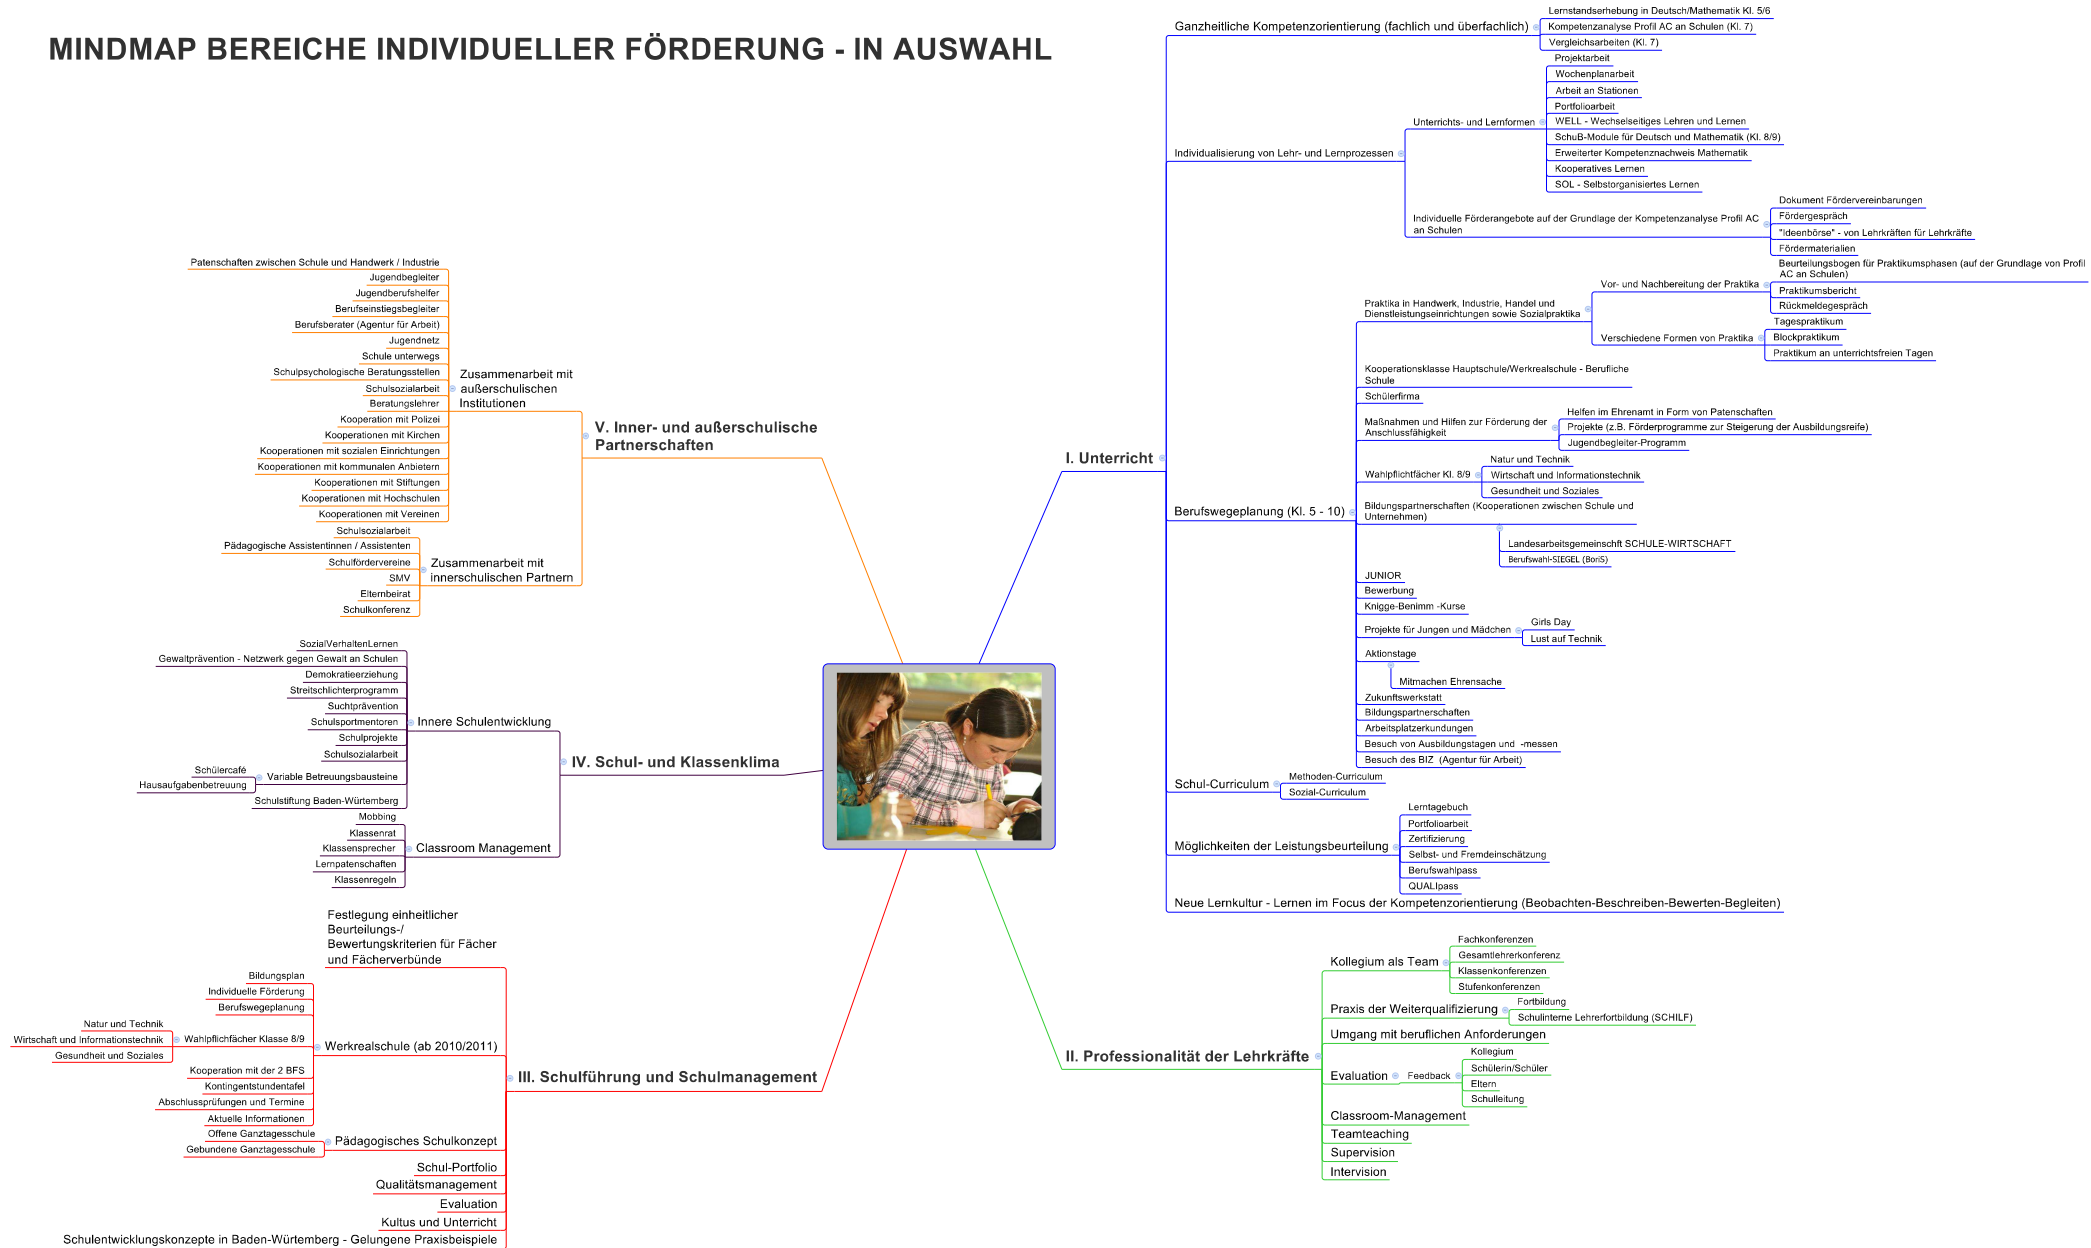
MINDMAP BEREICHE INDIVIDUELLER FÖRDERUNG - IN AUSWAHL

I. Unterricht

Ganzheitliche Kompetenzorientierung (fachlich und überfachlich)
Lernstandserhebung in Deutsch/Mathematik Kl. 5/6
Kompetenzanalyse Profil AC an Schulen (Kl. 7)
Vergleichsarbeiten (Kl. 7)

Individualisierung von Lehr- und Lernprozessen
Unterrichts- und Lernformen
Projektarbeit
Wochenplanarbeit
Arbeit an Stationen
Portfolioarbeit
WELL - Wechselseitiges Lehren und Lernen
SchuB-Module für Deutsch und Mathematik (Kl. 8/9)
Erweiterter Kompetenznachweis Mathematik
Kooperatives Lernen
SOL - Selbstorganisiertes Lernen
Individuelle Förderangebote auf der Grundlage der Kompetenzanalyse Profil AC an Schulen
Dokument Fördervereinbarungen
Fördergespräch
"Ideenbörse" - von Lehrkräften für Lehrkräfte
Fördermaterialien

Berufswegeplanung (Kl. 5 - 10)
Praktika in Handwerk, Industrie, Handel und Dienstleistungseinrichtungen sowie Sozialpraktika
Vor- und Nachbereitung der Praktika
Beurteilungsbogen für Praktikumsphasen (auf der Grundlage von Profil AC an Schulen)
Praktikumsbericht
Rückmeldegespräch
Verschiedene Formen von Praktika
Tagespraktikum
Blockpraktikum
Praktikum an unterrichtsfreien Tagen
Kooperationsklasse Hauptschule/Werkrealschule - Berufliche Schule
Schülerfirma
Maßnahmen und Hilfen zur Förderung der Anschlussfähigkeit
Helfen im Ehrenamt in Form von Patenschaften
Projekte (z.B. Förderprogramme zur Steigerung der Ausbildungsreife)
Jugendbegleiter-Programm
Wahlpflichtfächer Kl. 8/9
Natur und Technik
Wirtschaft und Informationstechnik
Gesundheit und Soziales
Bildungspartnerschaften (Kooperationen zwischen Schule und Unternehmen)
Landesarbeitsgemeinschaft SCHULE-WIRTSCHAFT
Berufswahl-SIEGEL (BoriS)
JUNIOR
Bewerbung
Knigge-Benimm -Kurse
Projekte für Jungen und Mädchen
Girls Day
Lust auf Technik
Aktionstage
Mitmachen Ehrensache
Zukunftswerkstatt
Bildungspartnerschaften
Arbeitsplatzerkundungen
Besuch von Ausbildungstagen und -messen
Besuch des BIZ (Agentur für Arbeit)

Schul-Curriculum
Methoden-Curriculum
Sozial-Curriculum

Möglichkeiten der Leistungsbeurteilung
Lerntagebuch
Portfolioarbeit
Zertifizierung
Selbst- und Fremdeinschätzung
Berufswahlpass
QUALIpass

Neue Lernkultur - Lernen im Focus der Kompetenzorientierung (Beobachten-Beschreiben-Bewerten-Begleiten)

II. Professionalität der Lehrkräfte
Kollegium als Team
Fachkonferenzen
Gesamtlehrerkonferenz
Klassenkonferenzen
Stufenkonferenzen
Praxis der Weiterqualifizierung
Fortbildung
Schulinterne Lehrerfortbildung (SCHILF)
Umgang mit beruflichen Anforderungen
Evaluation
Feedback
Kollegium
Schülerin/Schüler
Eltern
Schulleitung
Classroom-Management
Teamteaching
Supervision
Intervision

III. Schulführung und Schulmanagement
Festlegung einheitlicher Beurteilungs-/ Bewertungskriterien für Fächer und Fächerverbünde
Werkrealschule (ab 2010/2011)
Bildungsplan
Individuelle Förderung
Berufswegeplanung
Wahlpflichfächer Klasse 8/9
Natur und Technik
Wirtschaft und Informationstechnik
Gesundheit und Soziales
Kooperation mit der 2 BFS
Kontingentstundentafel
Abschlussprüfungen und Termine
Aktuelle Informationen
Pädagogisches Schulkonzept
Offene Ganztagesschule
Gebundene Ganztagesschule
Schul-Portfolio
Qualitätsmanagement
Evaluation
Kultus und Unterricht
Schulentwicklungskonzepte in Baden-Würtemberg - Gelungene Praxisbeispiele

IV. Schul- und Klassenklima
Innere Schulentwicklung
SozialVerhaltenLernen
Gewaltprävention - Netzwerk gegen Gewalt an Schulen
Demokratieerziehung
Streitschlichterprogramm
Suchtprävention
Schulsportmentoren
Schulprojekte
Schulsozialarbeit
Variable Betreuungsbausteine
Schülercafé
Hausaufgabenbetreuung
Schulstiftung Baden-Würtemberg
Classroom Management
Mobbing
Klassenrat
Klassensprecher
Lernpatenschaften
Klassenregeln

V. Inner- und außerschulische Partnerschaften
Zusammenarbeit mit außerschulischen Institutionen
Patenschaften zwischen Schule und Handwerk / Industrie
Jugendbegleiter
Jugendberufshelfer
Berufseinstiegsbegleiter
Berufsberater (Agentur für Arbeit)
Jugendnetz
Schule unterwegs
Schulpsychologische Beratungsstellen
Schulsozialarbeit
Beratungslehrer
Kooperation mit Polizei
Kooperationen mit Kirchen
Kooperationen mit sozialen Einrichtungen
Kooperationen mit kommunalen Anbietern
Kooperationen mit Stiftungen
Kooperationen mit Hochschulen
Kooperation mit Vereinen
Zusammenarbeit mit innerschulischen Partnern
Schulsozialarbeit
Pädagogische Assistentinnen / Assistenten
Schulfördervereine
SMV
Elternbeirat
Schulkonferenz